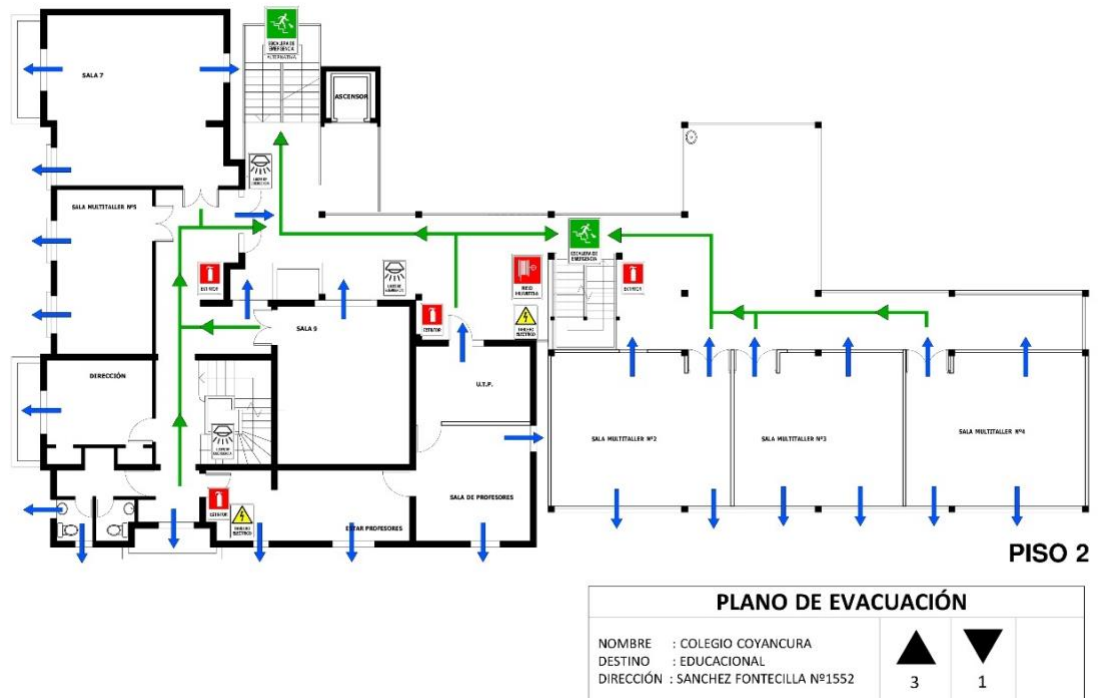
SALA 7

ESCALERA DE EMERGENCIA

ASCENSOR

SALA MULTITALLER Nº5

SALA 9

DIRECCIÓN

U.T.P.

SALA MULTITALLER Nº2

SALA MULTITALLER Nº3

SALA MULTITALLER Nº4

SALA DE PROFESORES

ESTAR PROFESORES

ESCALERA DE EMERGENCIA

EXTINTOR

EXTINTOR

EXTINTOR

EXTINTOR

RED HÚMEDA

TABLERO ELÉCTRICO

TABLERO ELÉCTRICO

PISO 2

PLANO DE EVACUACIÓN

NOMBRE : COLEGIO COYANCURA
DESTINO : EDUCACIONAL
DIRECCIÓN : SANCHEZ FONTECILLA Nº1552

3

1